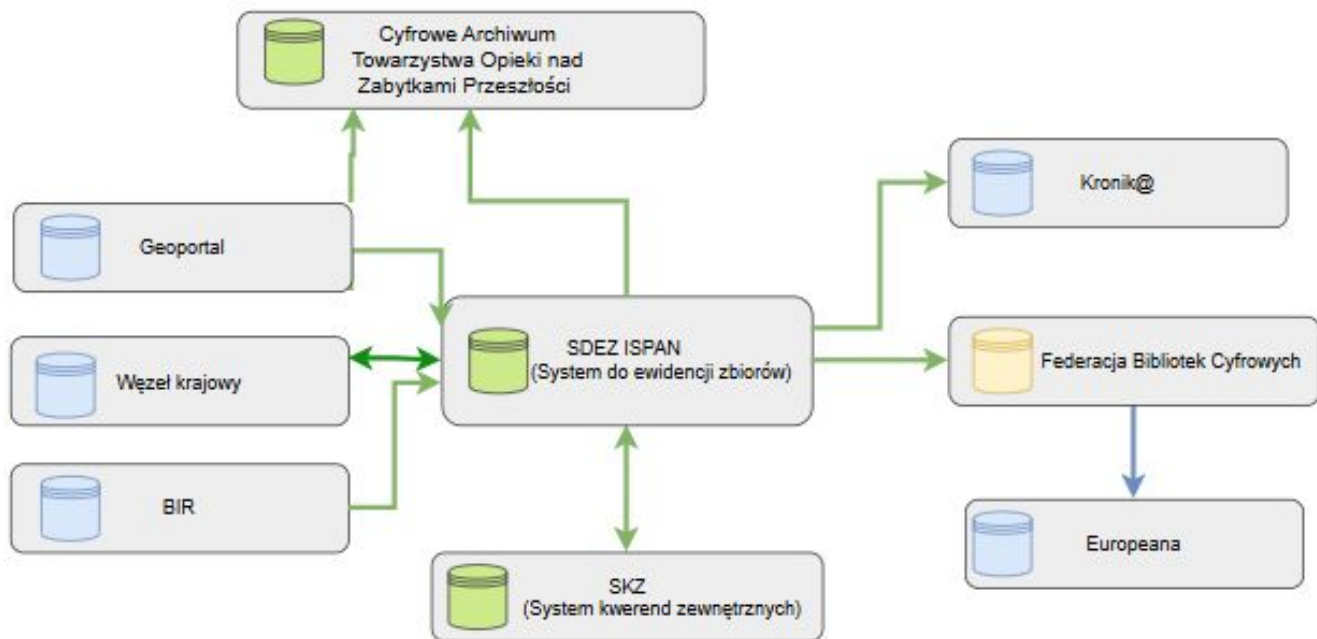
Cyfrowe Archiwum Towarzystwa Opieki nad Zabytkami Przeszłości

Kronik@

Geoportal

SDEZ ISPAN
(System do ewidencji zbiorów)

Federacja Bibliotek Cyfrowych

Węzeł krajowy

BIR

Europeana

SKZ
(System kwerend zewnętrznych)